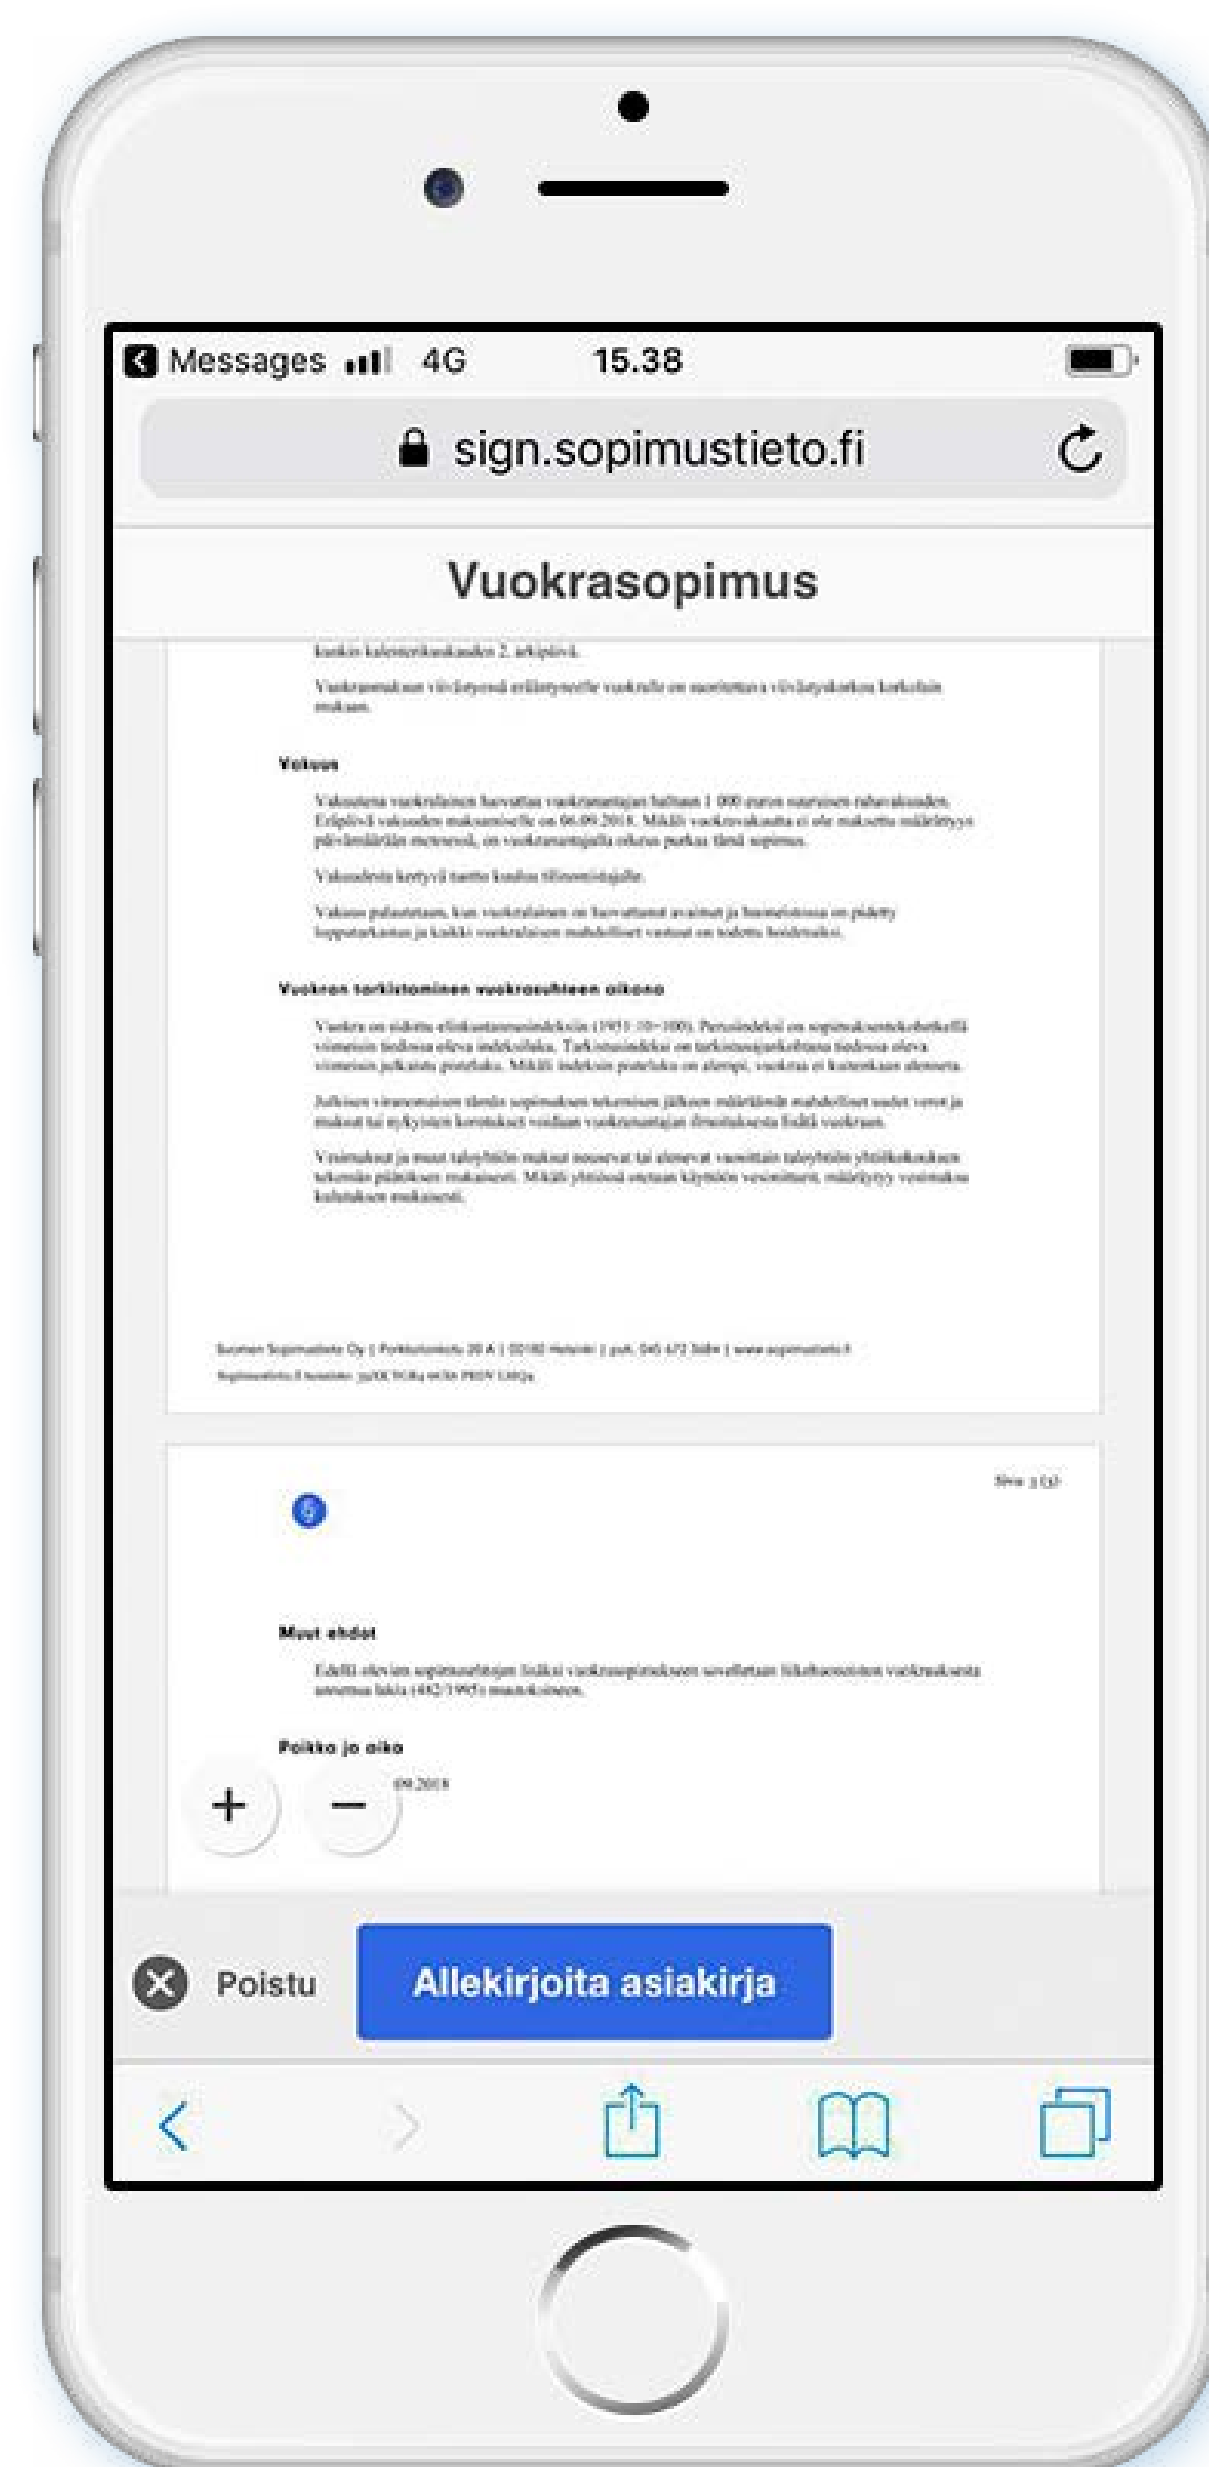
Messages 4G 15.38

sign.sopimustieto.fi

Vuokrasopimus

kunkin kalenterikuukauden 2. arkipäivä.

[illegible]

Vakuus

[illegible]

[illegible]

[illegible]

Vuokran tarkistaminen vuokrasuhteen aikana

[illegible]

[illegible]

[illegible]

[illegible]

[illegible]

Muut ehdot

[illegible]

Paikka ja aika

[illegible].09.2018

+ −

Poistu

Allekirjoita asiakirja